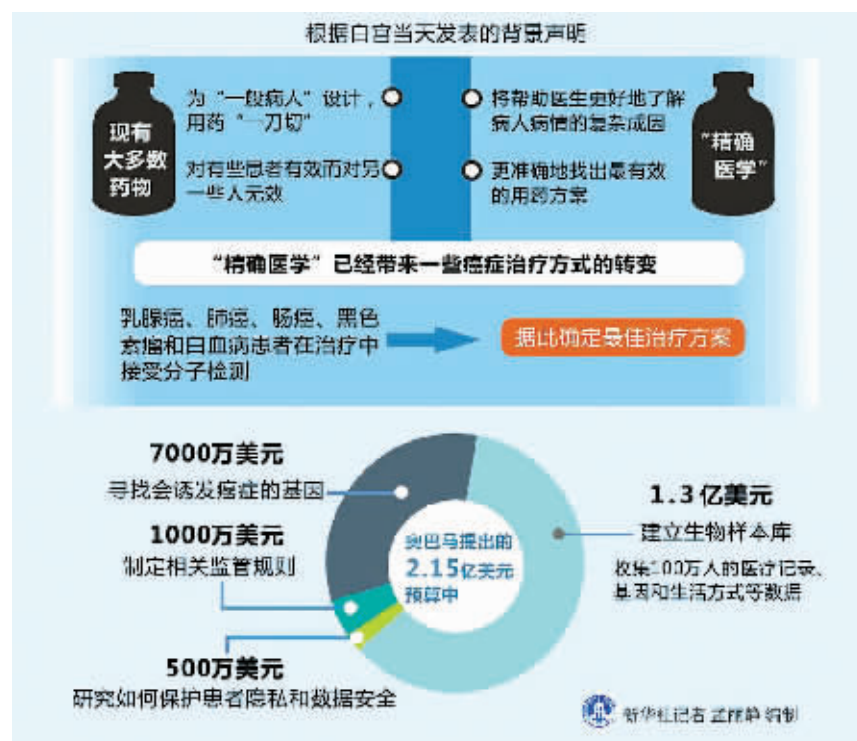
根据白宫当天发表的背景声明

现有大多数药物

为"一般病人"设计，用药"一刀切"

对有些患者有效而对另一些人无效

将帮助医生更好地了解病人病情的复杂成因

更准确地找出最有效的用药方案

"精确医学"

"精确医学"已经带来一些癌症治疗方式的转变

乳腺癌、肺癌、肠癌、黑色素瘤和白血病患者在治疗中接受分子检测

据此确定最佳治疗方案

7000万美元
寻找会诱发疾病的基因

1000万美元
制定相关监管规则

500万美元
研究如何保护患者隐私和数据安全

奥巴马提出的
2.15亿美元
预算中

1.3亿美元
建立生物样本库
收集100万人的医疗记录、基因和生活方式等数据

新华社记者 孟丽静 编制